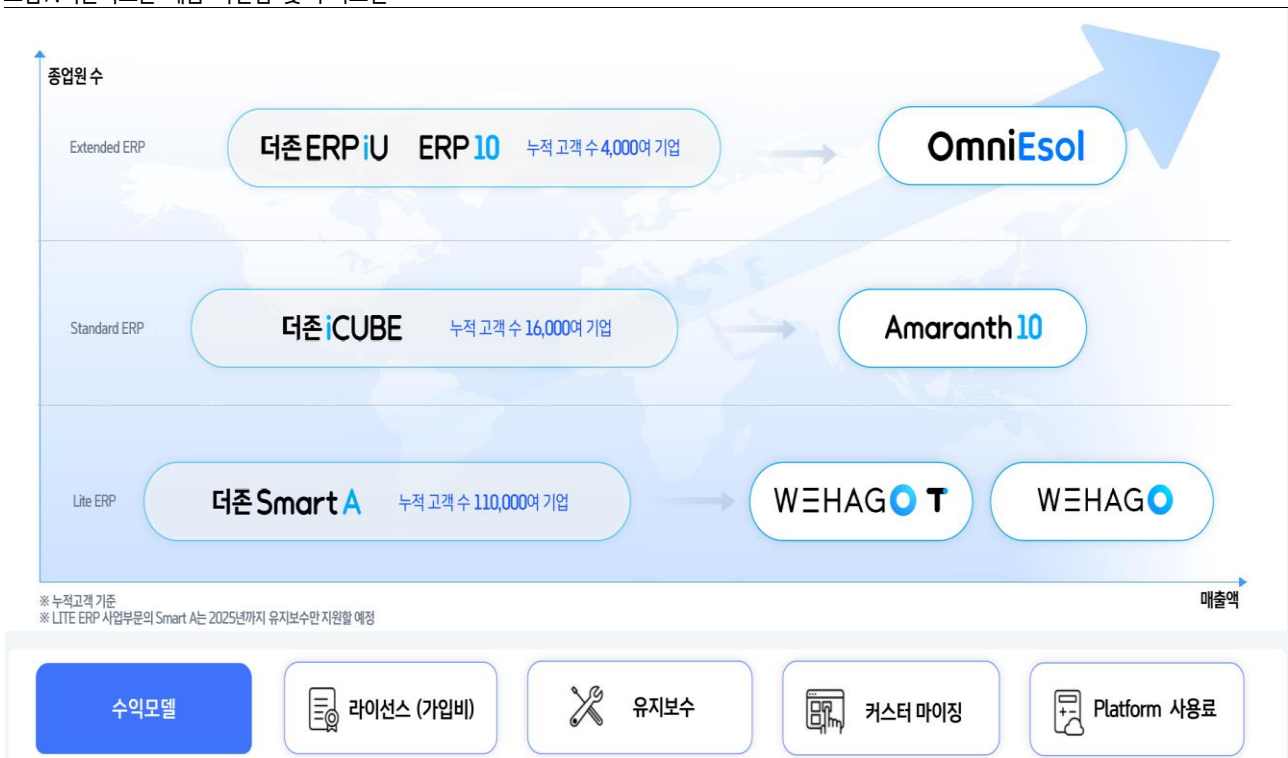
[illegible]

종업원 수

Extended ERP

더존 ERP iU ERP 10 누적 고객 수 4,000여 기업

OmniEsol

Standard ERP

더존 iCUBE 누적 고객 수 16,000여 기업

Amaranth 10

Lite ERP

더존 Smart A 누적 고객 수 110,000여 기업

WEHAGO T

WEHAGO

※ 누적고객 기준
※ LITE ERP 사업부문의 Smart A는 2025년까지 유지보수만 지원할 예정

매출액

수익모델

라이선스 (가입비)

유지보수

커스터 마이징

Platform 사용료